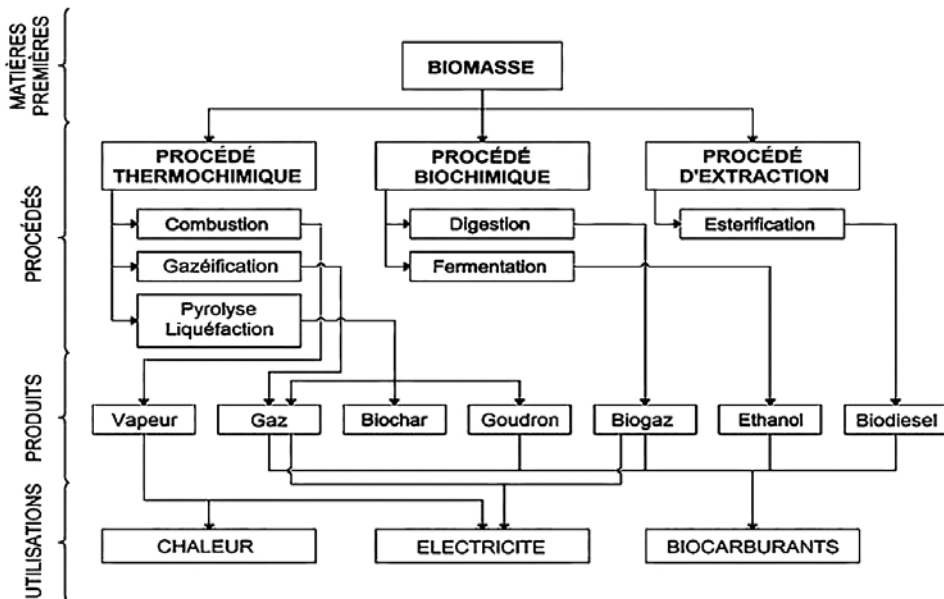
MATIÈRES PREMIÈRES

BIOMASSE

PROCÉDÉS

PROCÉDÉ THERMOCHIMIQUE

PROCÉDÉ BIOCHIMIQUE

PROCÉDÉ D'EXTRACTION

Combustion

Gazéification

Pyrolyse Liquéfaction

Digestion

Fermentation

Esterification

PRODUITS

Vapeur

Gaz

Biochar

Goudron

Biogaz

Ethanol

Biodiesel

UTILISATIONS

CHALEUR

ELECTRICITE

BIOCARBURANTS